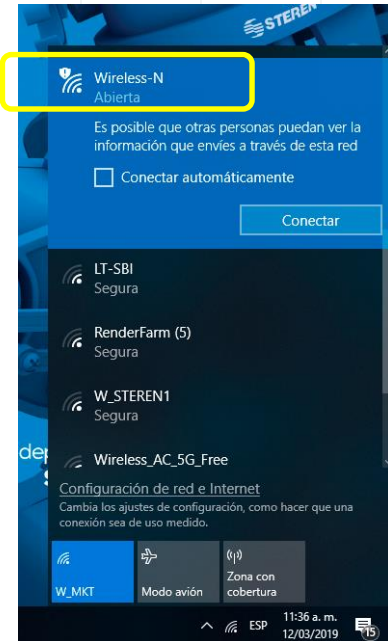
STEREN

Wireless-N
Abierta

Es posible que otras personas puedan ver la información que envíes a través de esta red

Conectar automáticamente

Conectar

LT-SBI
Segura

RenderFarm (5)
Segura

W_STEREN1
Segura

Wireless_AC_5G_Free

dep

Configuración de red e Internet
Cambia los ajustes de configuración, como hacer que una conexión sea de uso medido.

W_MKT

Modo avión

Zona con cobertura

ESP 11:36 a. m. 12/03/2019 15